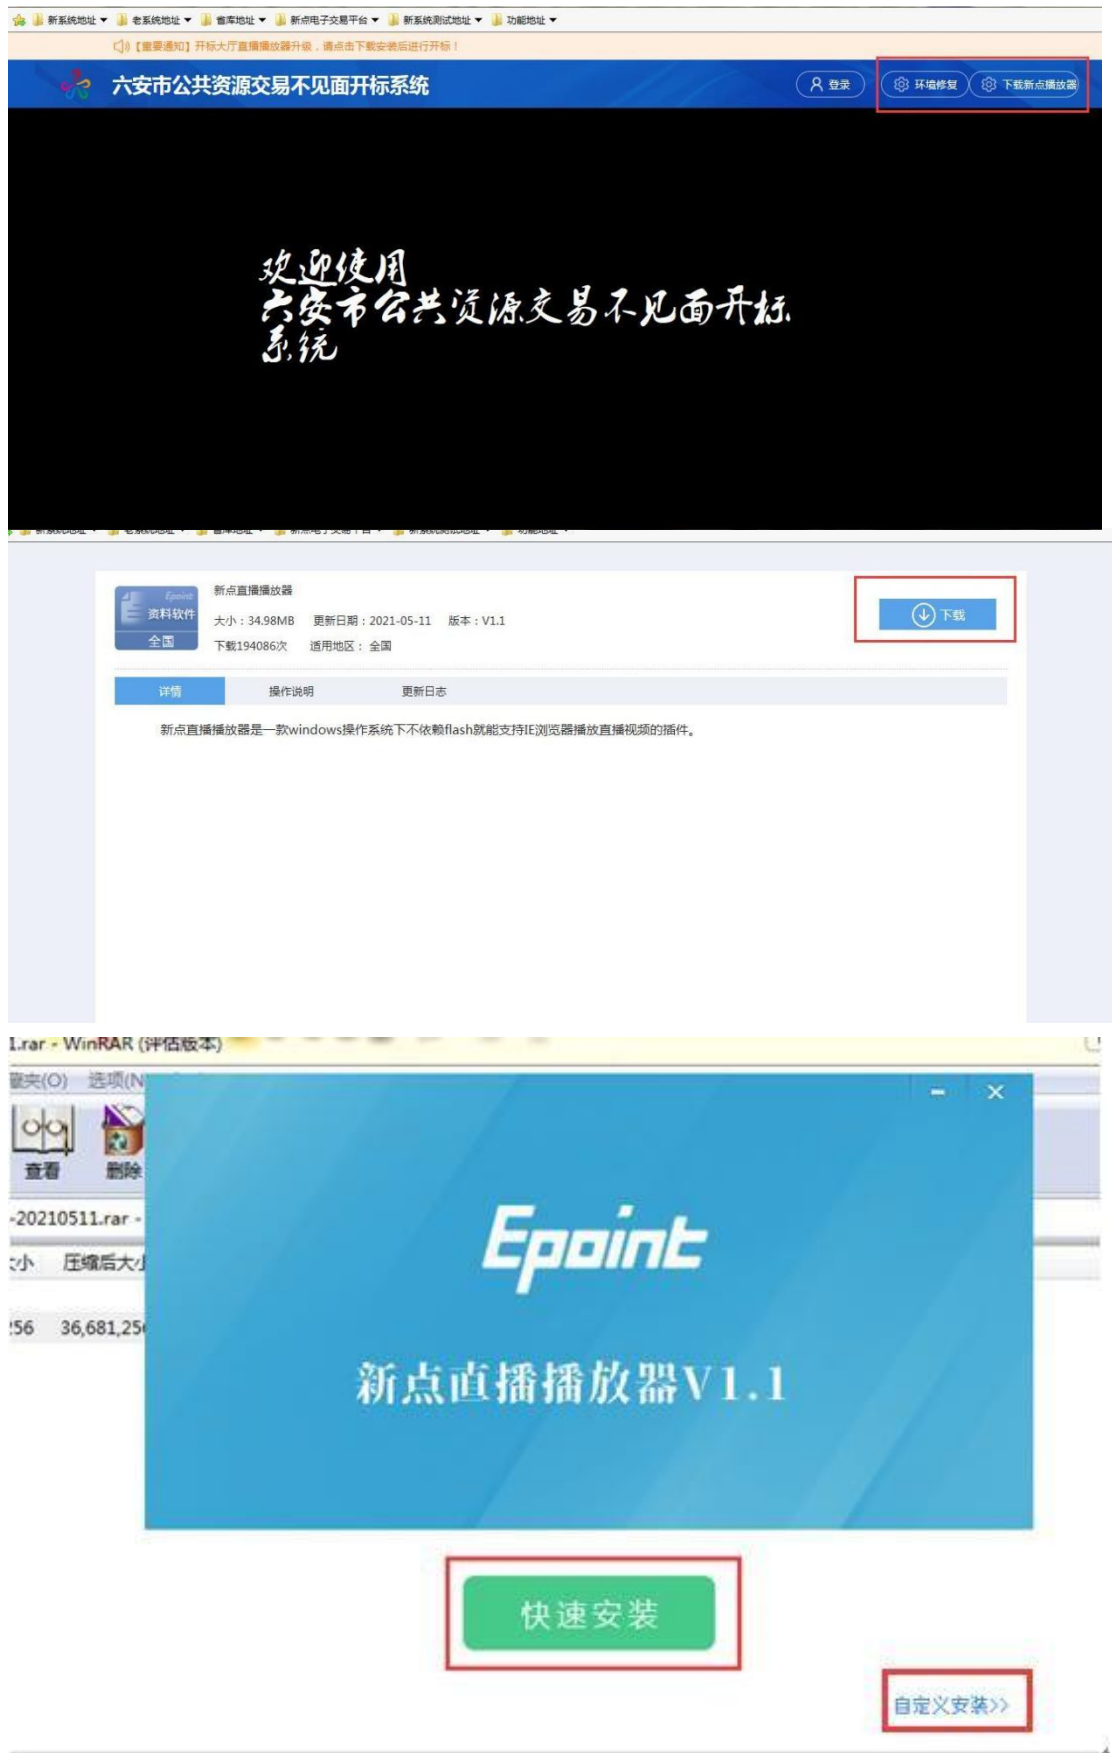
新系统地址 ▾ 老系统地址 ▾ 省库地址 ▾ 新点电子交易平台 ▾ 新系统测试地址 ▾ 功能地址 ▾

【重要通知】开标大厅直播播放器升级，请点击下载安装后进行开标！

六安市公共资源交易不见面开标系统

登录 环境修复 下载新点播放器

欢迎使用
六安市公共资源交易不见面开标系统

Epoint 资料软件 全国

新点直播播放器

大小：34.98MB 更新日期：2021-05-11 版本：V1.1

下载194086次 适用地区：全国

下载

详情 操作说明 更新日志

新点直播播放器是一款windows操作系统下不依赖flash就能支持IE浏览器播放直播视频的插件。

1.rar - WinRAR (评估版本)

藏夹(O) 选项(N

查看 删除

-20210511.rar -

:小 压缩后大小

:56 36,681,25

Epoint

新点直播播放器V1.1

快速安装

自定义安装>>